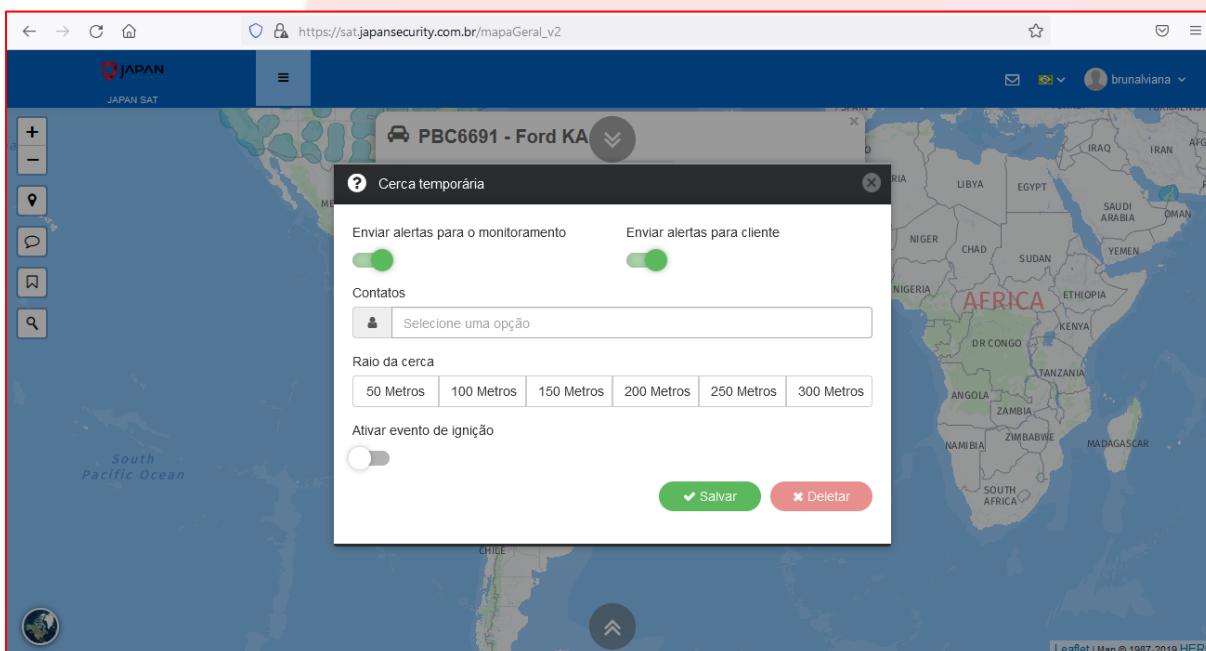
https://sat.japansecurity.com.br/mapaGeral_v2

JAPAN
JAPAN SAT

brunalviana

PBC6691 - Ford KA

Cerca temporária

Enviar alertas para o monitoramento

Enviar alertas para cliente

Contatos

Selecione uma opção

Raio da cerca

| 50 Metros | 100 Metros | 150 Metros | 200 Metros | 250 Metros | 300 Metros |
|---|---|---|---|---|---|

Ativar evento de ignição

Salvar
Deletar

IRAQ
IRAN
LIBYA
EGYPT
SAUDI ARABIA
OMAN
NIGER
CHAD
SUDAN
YEMEN
NIGERIA
AFRICA
ETHIOPIA
KENYA
DR CONGO
TANZANIA
ANGOLA
ZAMBIA
ZIMBABWE
NAMIBIA
MADAGASCAR
SOUTH AFRICA
South Pacific Ocean
CHILE

Leaflet | Map © 1987-2019 HER